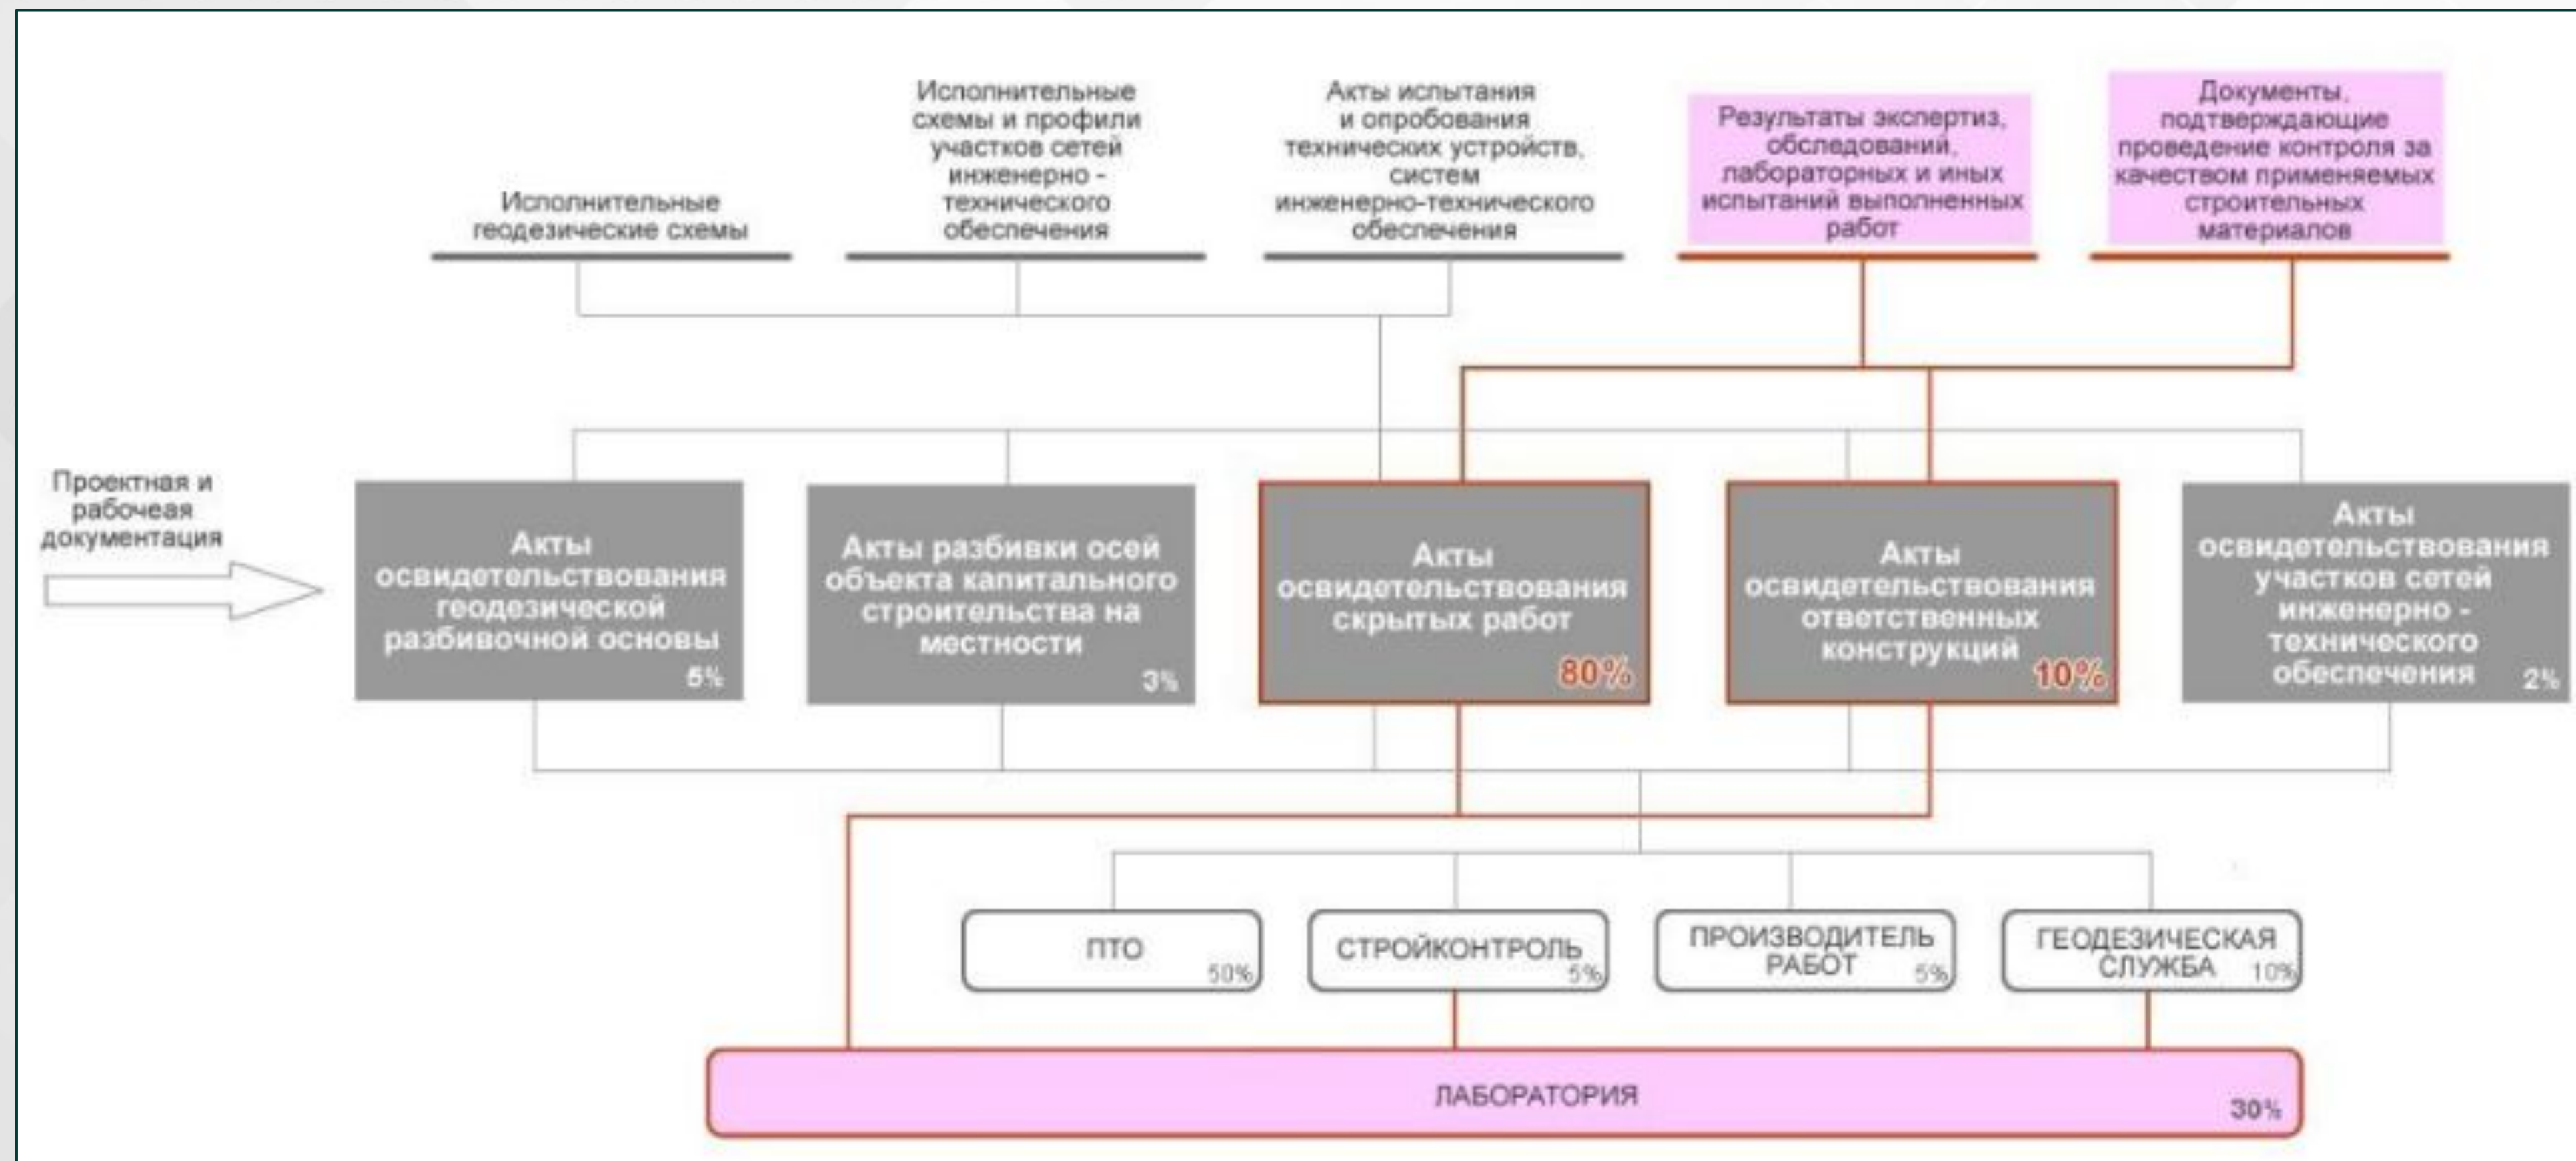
Исполнительные геодезические схемы

Исполнительные схемы и профили участков сетей инженерно - технического обеспечения

Акты испытания и опробования технических устройств, систем инженерно-технического обеспечения

Результаты экспертиз, обследований, лабораторных и иных испытаний выполненных работ

Документы, подтверждающие проведение контроля за качеством применяемых строительных материалов

Проектная и рабочеая документация

Акты освидетельствования геодезической разбивочной основы 5%

Акты разбивки осей объекта капитального строительства на местности 3%

Акты освидетельствования скрытых работ 80%

Акты освидетельствования ответственных конструкций 10%

Акты освидетельствования участков сетей инженерно - технического обеспечения 2%

ПТО 50%

СТРОЙКОНТРОЛЬ 5%

ПРОИЗВОДИТЕЛЬ РАБОТ 5%

ГЕОДЕЗИЧЕСКАЯ СЛУЖБА 10%

ЛАБОРАТОРИЯ 30%